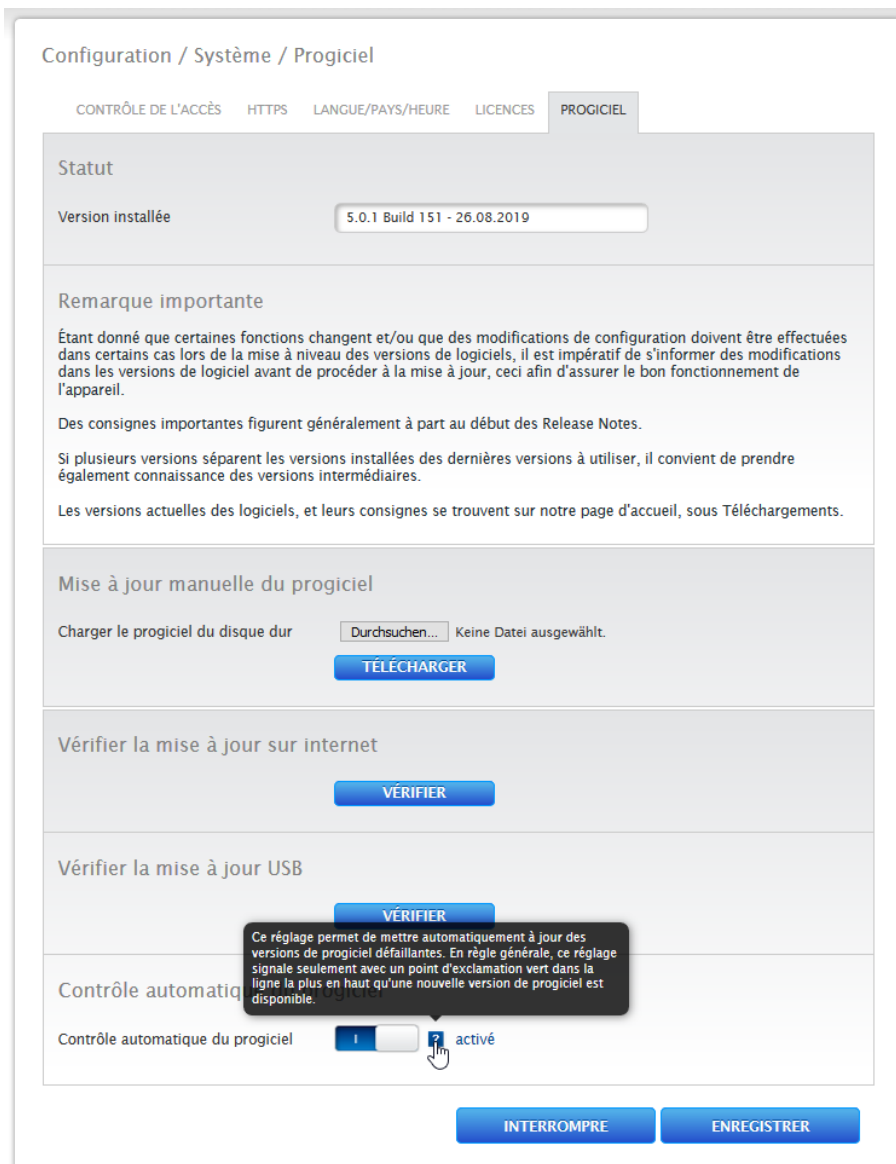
Configuration / Système / Progiciel

CONTRÔLE DE L'ACCÈS HTTPS LANGUE/PAYS/HEURE LICENCES PROGICIEL

Statut

Version installée 5.0.1 Build 151 - 26.08.2019

Remarque importante

Étant donné que certaines fonctions changent et/ou que des modifications de configuration doivent être effectuées dans certains cas lors de la mise à niveau des versions de logiciels, il est impératif de s'informer des modifications dans les versions de logiciel avant de procéder à la mise à jour, ceci afin d'assurer le bon fonctionnement de l'appareil.

Des consignes importantes figurent généralement à part au début des Release Notes.

Si plusieurs versions séparent les versions installées des dernières versions à utiliser, il convient de prendre également connaissance des versions intermédiaires.

Les versions actuelles des logiciels, et leurs consignes se trouvent sur notre page d'accueil, sous Téléchargements.

Mise à jour manuelle du progiciel

Charger le progiciel du disque dur Durchsuchen... Keine Datei ausgewählt.

TÉLÉCHARGER

Vérifier la mise à jour sur internet

VÉRIFIER

Vérifier la mise à jour USB

VÉRIFIER

Ce réglage permet de mettre automatiquement à jour des versions de progiciel défaillantes. En règle générale, ce réglage signale seulement avec un point d'exclamation vert dans la ligne la plus en haut qu'une nouvelle version de progiciel est disponible.

Contrôle automatiq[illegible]progiciel

Contrôle automatique du progiciel I ? activé

INTERROMPRE ENREGISTRER